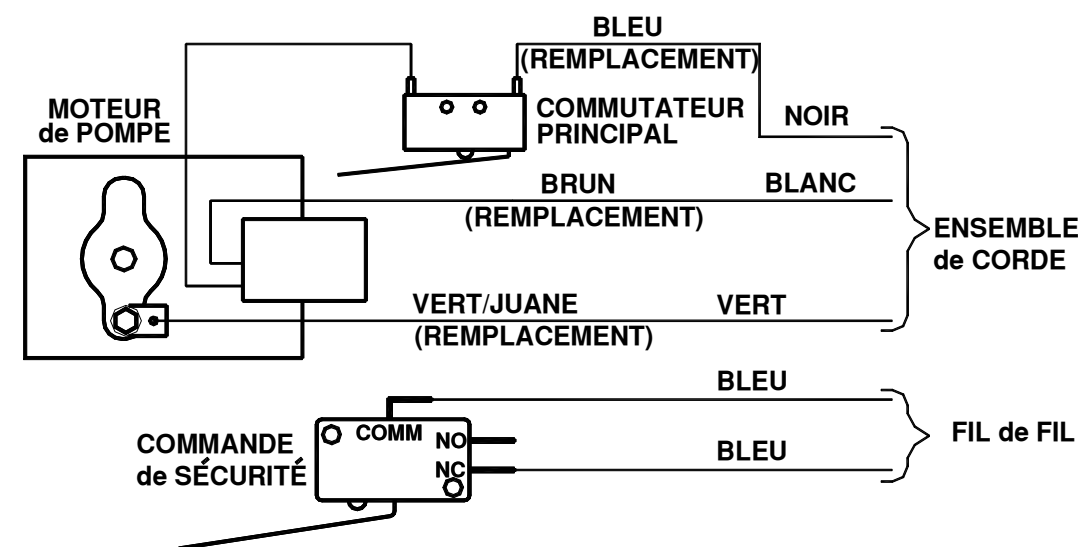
BLEU
(REMPLACEMENT)

MOTEUR
de POMPE

COMMUTATEUR
PRINCIPAL

NOIR

BRUN

BLANC

(REMPLACEMENT)

ENSEMBLE
de CORDE

VERT/JUANE

VERT

(REMPLACEMENT)

BLEU

COMMANDE
de SÉCURITÉ

COMM

NO

NC

BLEU

FIL de FIL